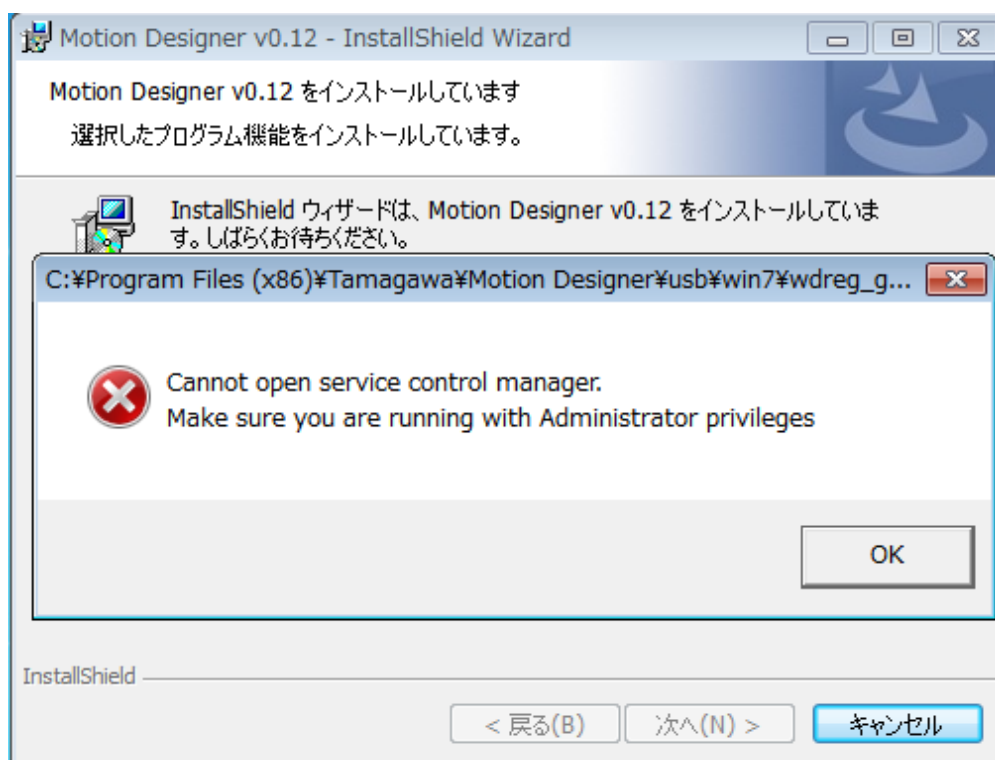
Motion Designer v0.12 - InstallShield Wizard

Motion Designer v0.12 をインストールしています

選択したプログラム機能をインストールしています。

InstallShield ウィザードは、Motion Designer v0.12 をインストールしています。しばらくお待ちください。

C:¥Program Files (x86)¥Tamagawa¥Motion Designer¥usb¥win7¥wdreg_g...

Cannot open service control manager.
Make sure you are running with Administrator privileges

OK

InstallShield

< 戻る(B)

次へ(N) >

キャンセル